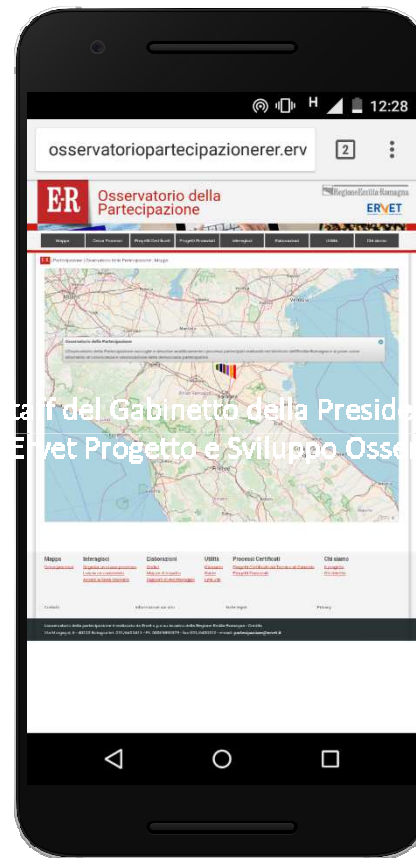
H 12:28

osservatoriopartecipazionerer.erv

2

E·R Osservatorio della Partecipazione

Regione Emilia-Romagna

ERVET

Mappa

Interagisci

Elaborazioni

Visita

Processi Certificati

Chi siamo

Osservatorio della Partecipazione

taff del Gabinetto della Preside

ERvet Progetto e Sviluppo Osse

Mappa

Interagisci

Elaborazioni

Visita

Processi Certificati

Chi siamo

Contatti

Privacy